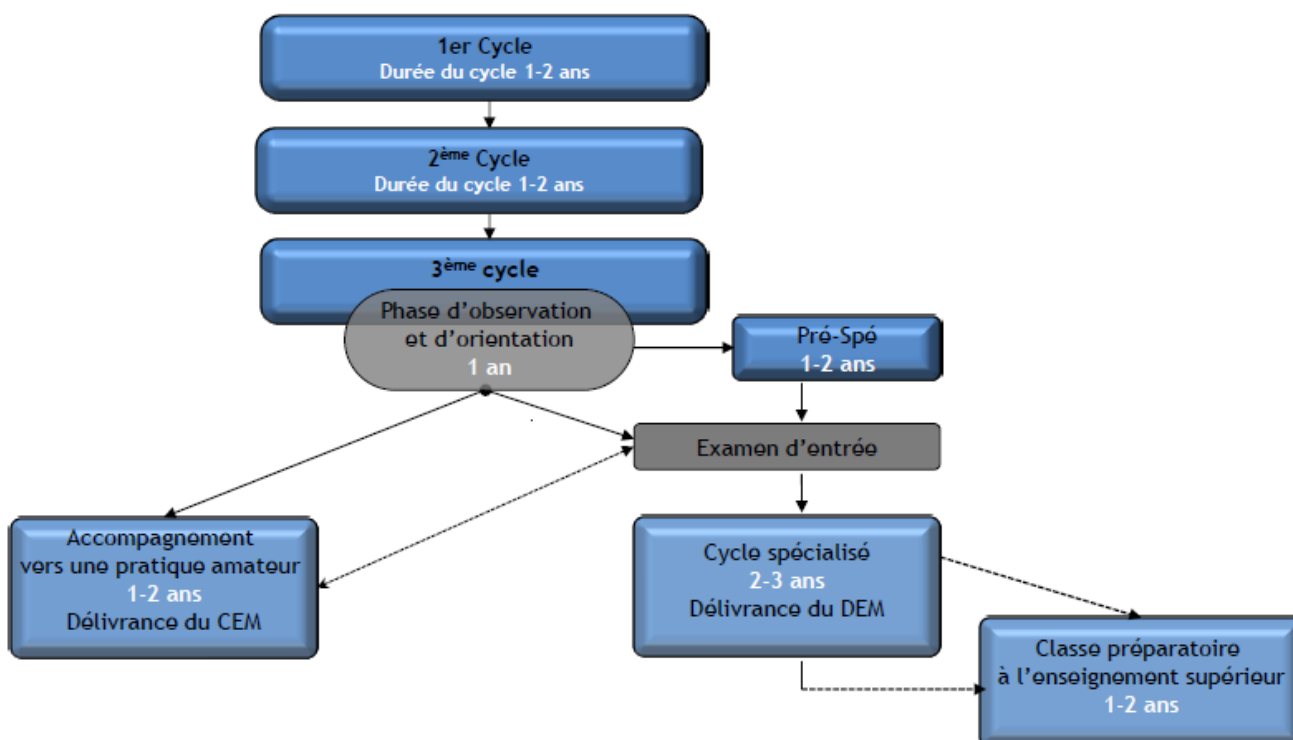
1er Cycle
Durée du cycle 1-2 ans

2$^{ème}$ Cycle
Durée du cycle 1-2 ans

3$^{ème}$ cycle

Phase d'observation et d'orientation
1 an

Pré-Spé
1-2 ans

Examen d'entrée

Accompagnement vers une pratique amateur
1-2 ans
Délivrance du CEM

Cycle spécialisé
2-3 ans
Délivrance du DEM

Classe préparatoire à l'enseignement supérieur
1-2 ans